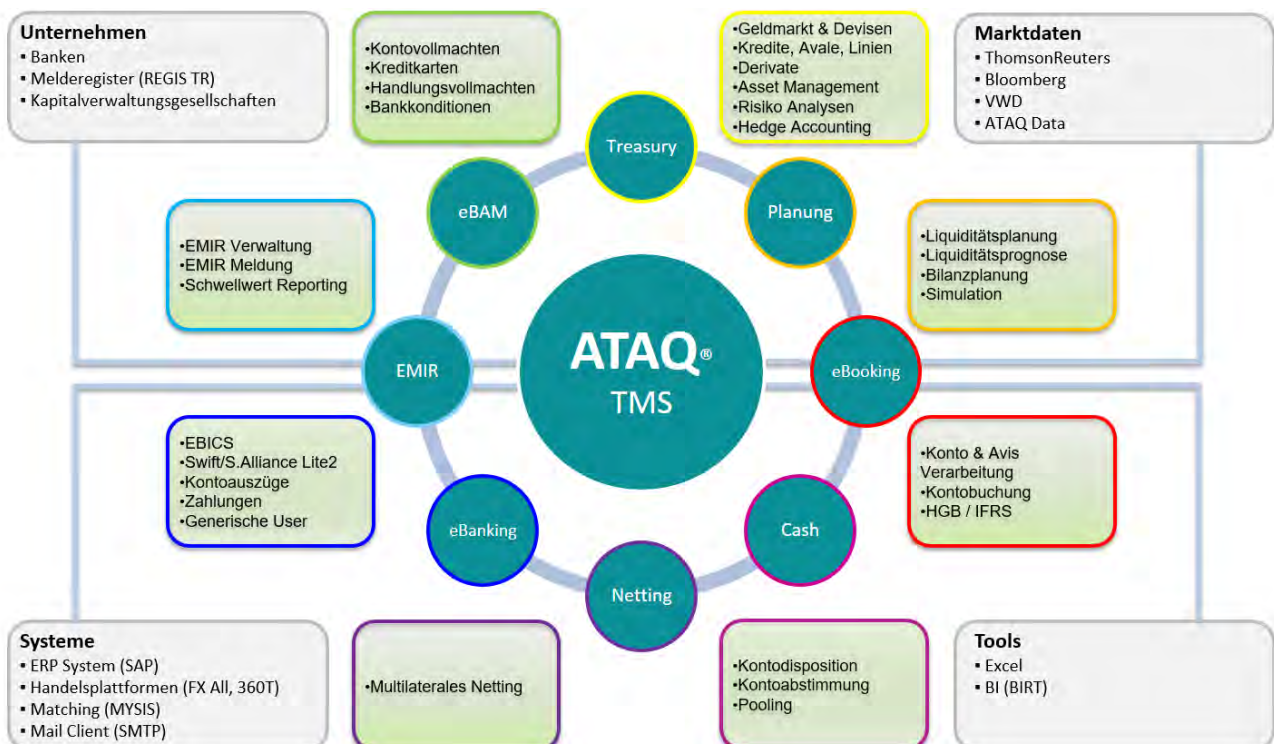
Unternehmen
▪ Banken
▪ Melderegister (REGIS TR)
▪ Kapitalverwaltungsgesellschaften

•Kontovollmachten
•Kreditkarten
•Handlungsvollmachten
•Bankkonditionen

•Geldmarkt & Devisen
•Kredite, Avale, Linien
•Derivate
•Asset Management
•Risiko Analysen
•Hedge Accounting

Marktdaten
▪ ThomsonReuters
▪ Bloomberg
▪ VWD
▪ ATAQ Data

Treasury

eBAM

Planung

•EMIR Verwaltung
•EMIR Meldung
•Schwellwert Reporting

•Liquiditätsplanung
•Liquiditätsprognose
•Bilanzplanung
•Simulation

ATAQ®
TMS

EMIR

eBooking

•EBICS
•Swift/S.Alliance Lite2
•Kontoauszüge
•Zahlungen
•Generische User

•Konto & Avis Verarbeitung
•Kontobuchung
•HGB / IFRS

eBanking

Cash

Netting

Systeme
▪ ERP System (SAP)
▪ Handelsplattformen (FX All, 360T)
▪ Matching (MYSIS)
▪ Mail Client (SMTP)

•Multilaterales Netting

•Kontodisposition
•Kontoabstimmung
•Pooling

Tools
▪ Excel
▪ BI (BIRT)